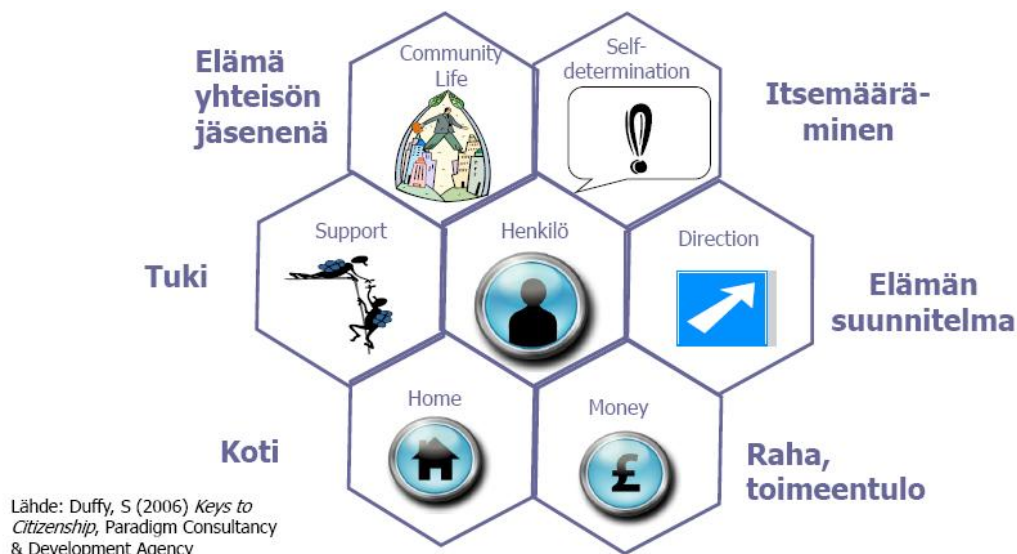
Elämä yhteisön jäsenenä

Community Life

Self-determination

Itsemääräminen

Support

Tuki

Henkilö

Direction

Elämän suunnitelma

Home

Koti

Money

£

Raha, toimeentulo

Lähde: Duffy, S (2006) *Keys to Citizenship*, Paradigm Consultancy & Development Agency